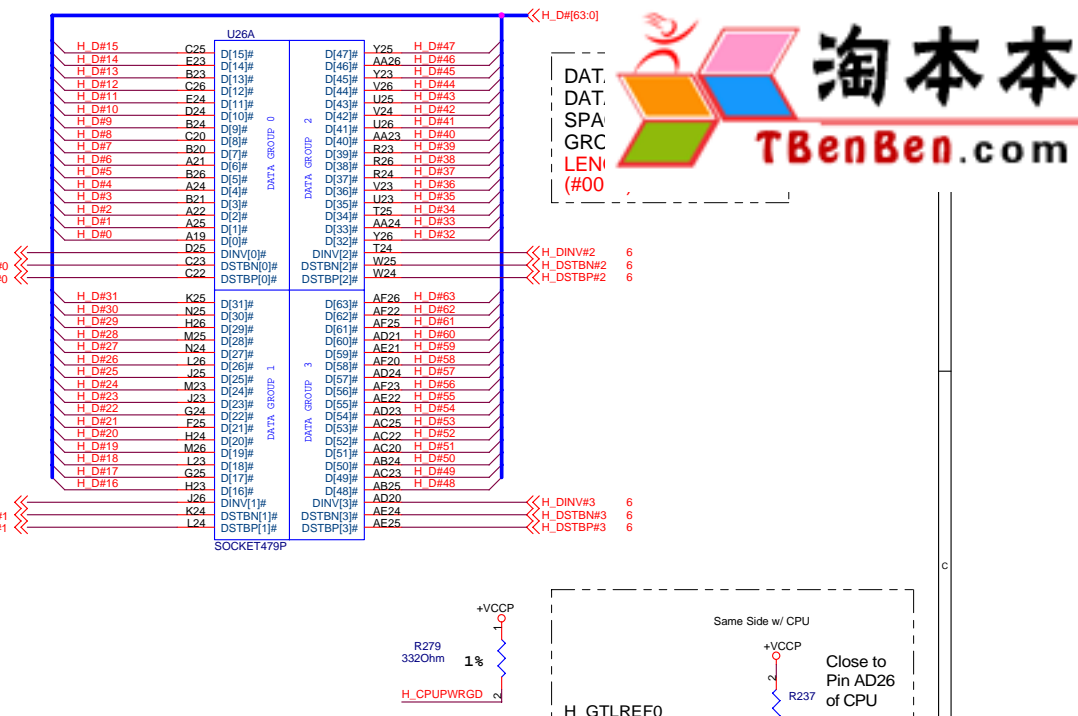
H_D#[63:0]

U26A

H_D#15 C25 D[15]#
H_D#14 E23 D[14]#
H_D#13 B23 D[13]#
H_D#12 C26 D[12]#
H_D#11 E24 D[11]#
H_D#10 D24 D[10]#
H_D#9 B24 D[9]#
H_D#8 C20 D[8]#
H_D#7 B20 D[7]#
H_D#6 A21 D[6]#
H_D#5 B26 D[5]#
H_D#4 A24 D[4]#
H_D#3 B21 D[3]#
H_D#2 A22 D[2]#
H_D#1 A25 D[1]#
H_D#0 A19 D[0]#
D25 DINV[0]#
#0 C23 DSTBN[0]#
#0 C22 DSTBP[0]#

DATA GROUP 0

DATA GROUP 2

D[47]# Y25 H_D#47
D[46]# AA26 H_D#46
D[45]# Y23 H_D#45
D[44]# V26 H_D#44
D[43]# U25 H_D#43
D[42]# V24 H_D#42
D[41]# U26 H_D#41
D[40]# AA23 H_D#40
D[39]# R23 H_D#39
D[38]# R26 H_D#38
D[37]# R24 H_D#37
D[36]# V23 H_D#36
D[35]# U23 H_D#35
D[34]# T25 H_D#34
D[33]# AA24 H_D#33
D[32]# Y26 H_D#32
DINV[2]# T24 H_DINV#2 6
DSTBN[2]# W25 H_DSTBN#2 6
DSTBP[2]# W24 H_DSTBP#2 6

H_D#31 K25 D[31]#
H_D#30 N25 D[30]#
H_D#29 H26 D[29]#
H_D#28 M25 D[28]#
H_D#27 N24 D[27]#
H_D#26 L26 D[26]#
H_D#25 J25 D[25]#
H_D#24 M23 D[24]#
H_D#23 J23 D[23]#
H_D#22 G24 D[22]#
H_D#21 F25 D[21]#
H_D#20 H24 D[20]#
H_D#19 M26 D[19]#
H_D#18 L23 D[18]#
H_D#17 G25 D[17]#
H_D#16 H23 D[16]#
J26 DINV[1]#
#1 K24 DSTBN[1]#
#1 L24 DSTBP[1]#

DATA GROUP 1

DATA GROUP 3

D[63]# AF26 H_D#63
D[62]# AF22 H_D#62
D[61]# AF25 H_D#61
D[60]# AD21 H_D#60
D[59]# AE21 H_D#59
D[58]# AF20 H_D#58
D[57]# AD24 H_D#57
D[56]# AF23 H_D#56
D[55]# AE22 H_D#55
D[54]# AD23 H_D#54
D[53]# AC25 H_D#53
D[52]# AC22 H_D#52
D[51]# AC20 H_D#51
D[50]# AB24 H_D#50
D[49]# AC23 H_D#49
D[48]# AB25 H_D#48
DINV[3]# AD20 H_DINV#3 6
DSTBN[3]# AE24 H_DSTBN#3 6
DSTBP[3]# AE25 H_DSTBP#3 6

SOCKET479P

DATA
DATA
SPAC
GRO
LENG
(#00

淘本本
TBenBen.com

C

+VCCP
1
R279
332Ohm
1%
2
H_CPUPWRGD

Same Side w/ CPU
+VCCP
2
R237
Close to Pin AD26 of CPU
H_GTLREF0